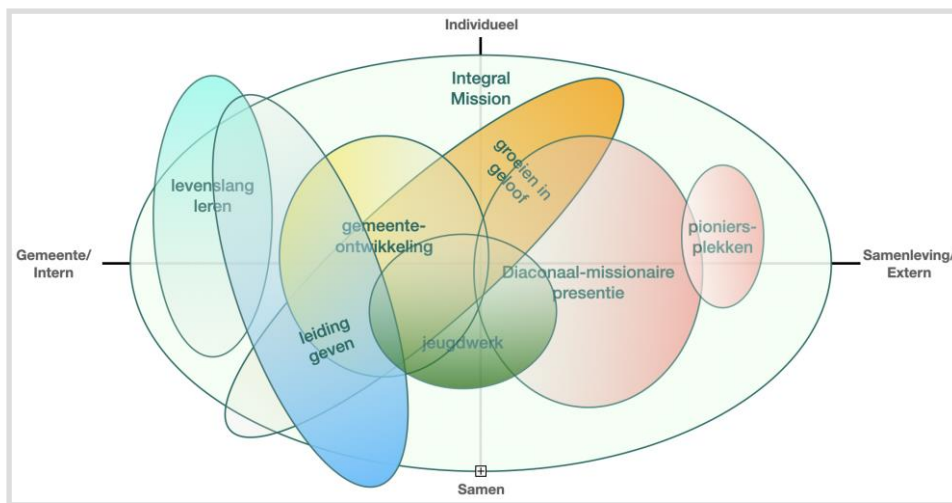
Individueel

Integral Mission

groeien in geloof

levenslang leren

gemeente-ontwikkeling

pioniers-plekken

Gemeente/ Intern

Samenleving/ Extern

Diaconaal-missionaire presentie

leiding geven

jeugdwerk

Samen